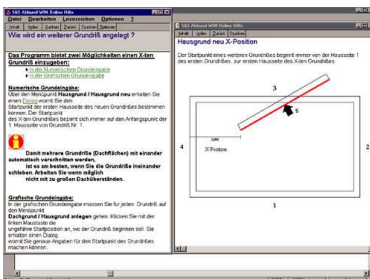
SBS Abbund WIN Online Hilfe
Datei Bearbeiten Lesezeichen Optionen ?
Inhalt Index Zurück Drucken Optionen
Wie wird ein weiterer Grundriß angelegt ?

Das Programm bietet zwei Möglichkeiten ein X-ten Grundriß einzugeben:
in der Numerischen Grundeingabe
in der Grafischen Grundeingabe

Numerische Grundeingabe:
Über den Menüpunkt Hausgrund / Hausgrund neu erhalten Sie einen Dialog womit Sie den Startpunkt der ersten Hausseite des neuen Grundrisses bestimmen können. Der Startpunkt des X-ten Grundrisses bezieht sich immer auf den Anfangspunkt der 1. Hausseite von Grundriß Nr. 1.

Damit mehrere Grundrisse (Dachflächen) mit einander automatisch verschnitten werden, ist es am besten, wenn Sie die Grundrisse ineinander schieben. Arbeiten Sie wenn möglich nicht mit zu großen Dachüberständen.

Grafische Grundeingabe:
In der grafischen Grundeingabe müssen Sie für jeden Grundriß auf den Menüpunkt Dachgrund / Hausgrund anlegen gehen. Klicken Sie mit der linken Maustaste die ungefähre Startposition an, wo der Grundriß beginnen soll. Sie erhalten einen Dialog womit Sie genaue Angaben für den Startpunkt des Grundrisses machen können.

SBS Abbund WIN Online Hilfe
Inhalt Index Zurück Drucken
Hausgrund neu X-Position
Der Startpunkt eines weiteren Grundrißes beginnt immer von der Hausseite 1 des ersten Grundrißes, zur ersten Hausseite des X-ten Grundrißes.
3
4
5
X-Position
2
1